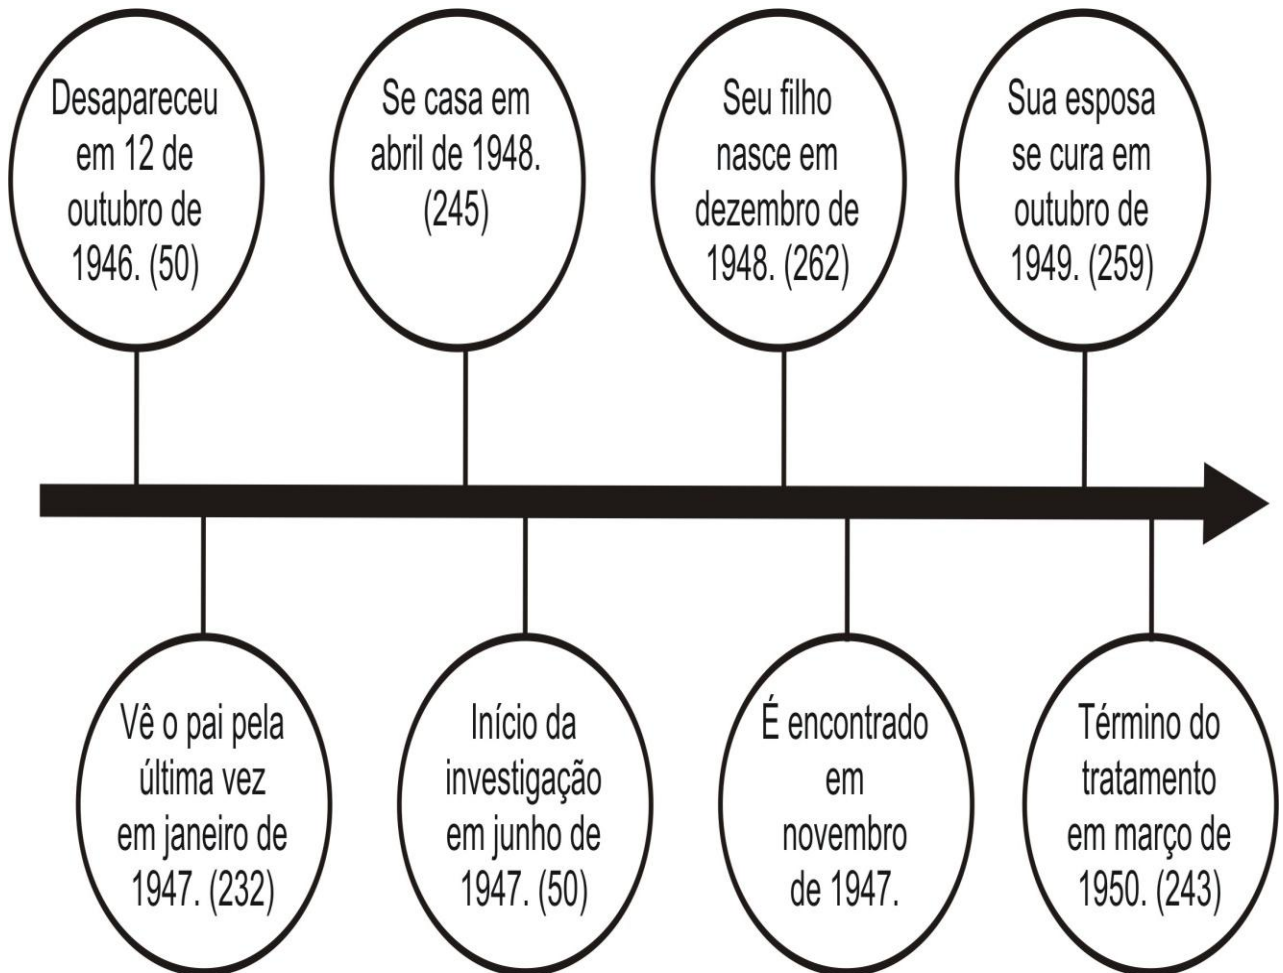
Desapareceu em 12 de outubro de 1946. (50)

Se casa em abril de 1948. (245)

Seu filho nasce em dezembro de 1948. (262)

Sua esposa se cura em outubro de 1949. (259)

Vê o pai pela última vez em janeiro de 1947. (232)

Início da investigação em junho de 1947. (50)

É encontrado em novembro de 1947.

Término do tratamento em março de 1950. (243)